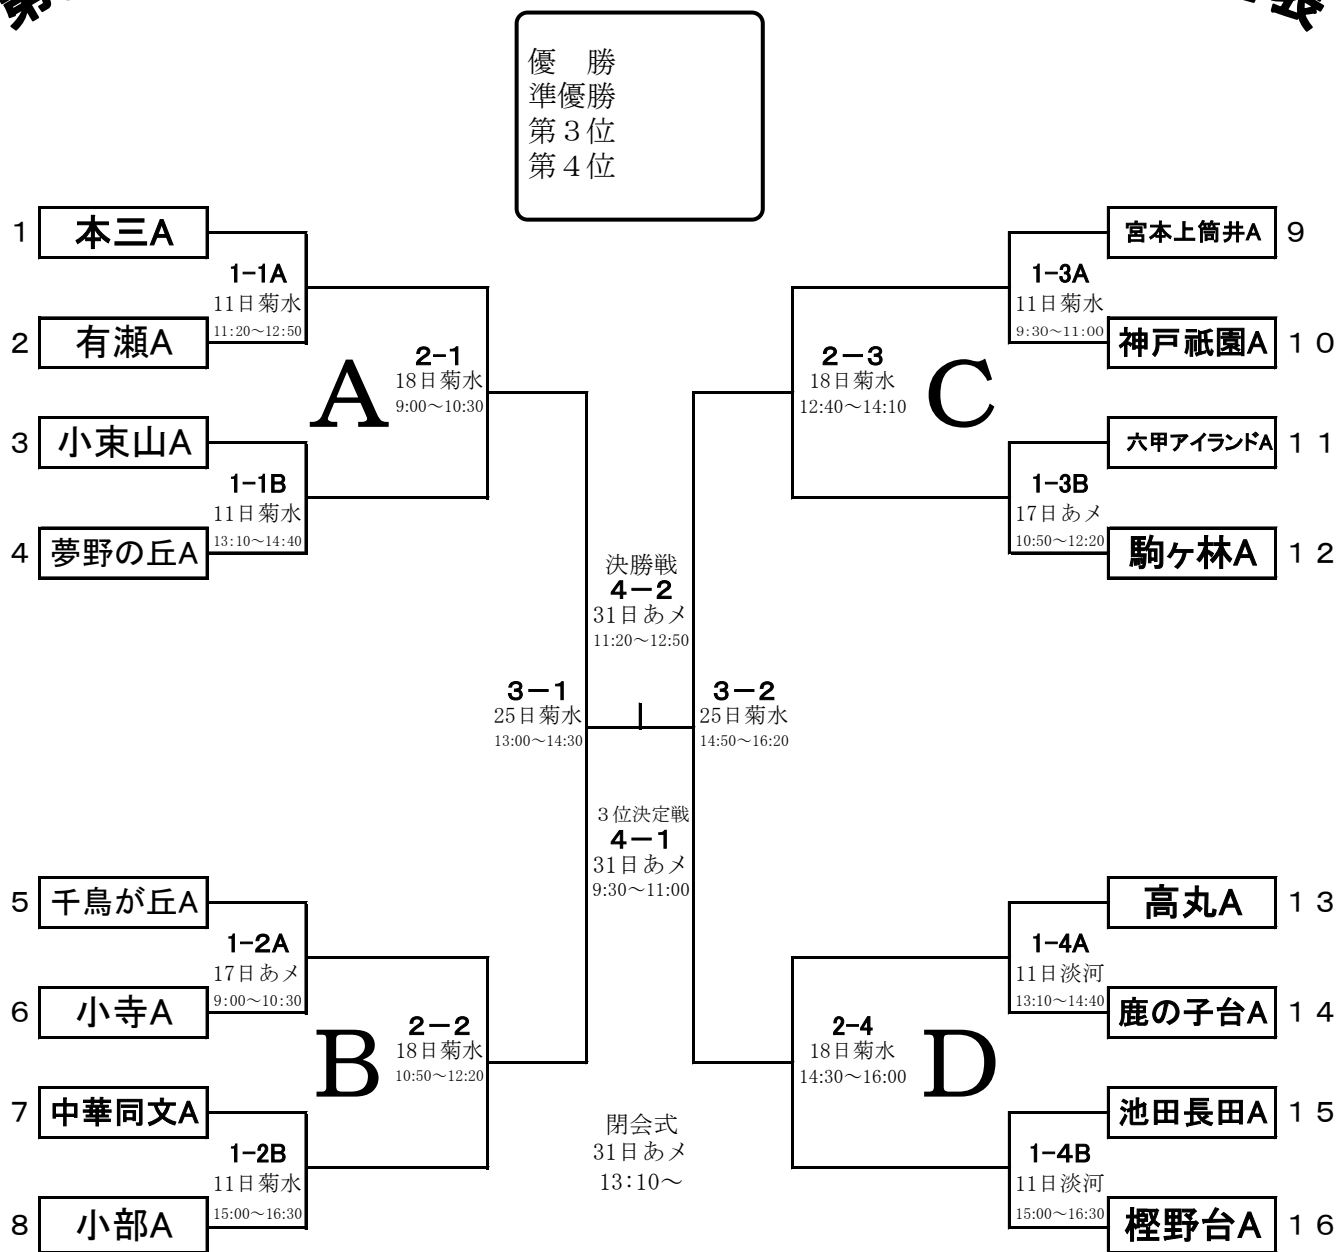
優　勝
準優勝
第３位
第４位

1 本三A
1-1A
11日菊水
11:20〜12:50
2 有瀬A
2-1
18日菊水
9:00〜10:30
A
3 小束山A
1-1B
11日菊水
13:10〜14:40
4 夢野の丘A

宮本上筒井A 9
1-3A
11日菊水
9:30〜11:00
神戸祇園A １０
2−3
18日菊水
12:40〜14:10
C
六甲アイランドA １１
1-3B
17日あメ
10:50〜12:20
駒ヶ林A １２

決勝戦
4−2
31日あメ
11:20〜12:50

3−1
25日菊水
13:00〜14:30

3−2
25日菊水
14:50〜16:20

３位決定戦
4−1
31日あメ
9:30〜11:00

5 千鳥が丘A
1-2A
17日あメ
9:00〜10:30
6 小寺A
2−2
18日菊水
10:50〜12:20
B
7 中華同文A
1-2B
11日菊水
15:00〜16:30
8 小部A

閉会式
31日あメ
13:10〜

高丸A １３
1-4A
11日淡河
13:10〜14:40
鹿の子台A １４
2-4
18日菊水
14:30〜16:00
D
池田長田A １５
1-4B
11日淡河
15:00〜16:30
樫野台A １６